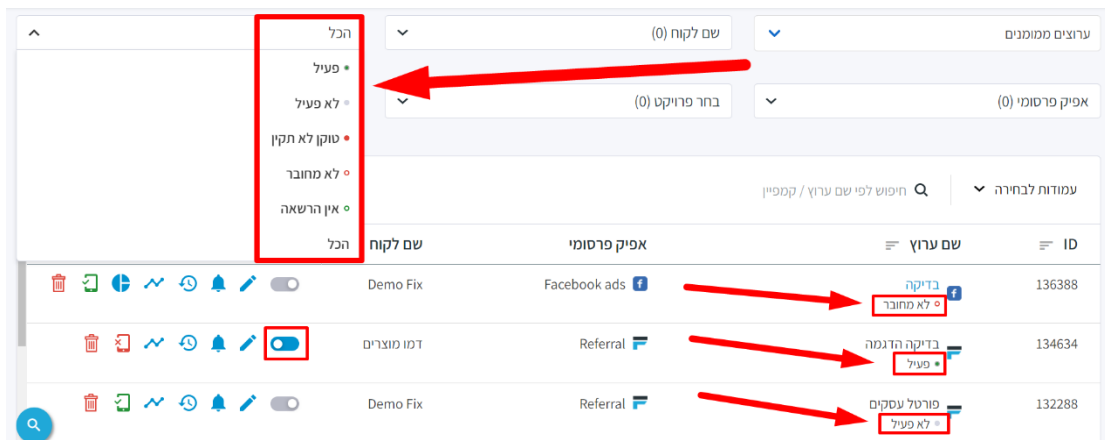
ערוצים ממומנים
שם לקוח (0)
הכל

פעיל
לא פעיל
טוקן לא תקין
לא מחובר
אין הרשאה
הכל

אפיק פרסומי (0)
בחר פרויקט (0)

עמודות לבחירה
חיפוש לפי שם ערוץ / קמפיין

| ID | שם ערוץ | אפיק פרסומי | שם לקוח |
|---|---|---|---|
| 136388 | בדיקה לא מחובר | Facebook ads | Demo Fix |
| 134634 | בדיקה הדגמה פעיל | Referral | דמו מוצרים |
| 132288 | פורטל עסקים לא פעיל | Referral | Demo Fix |